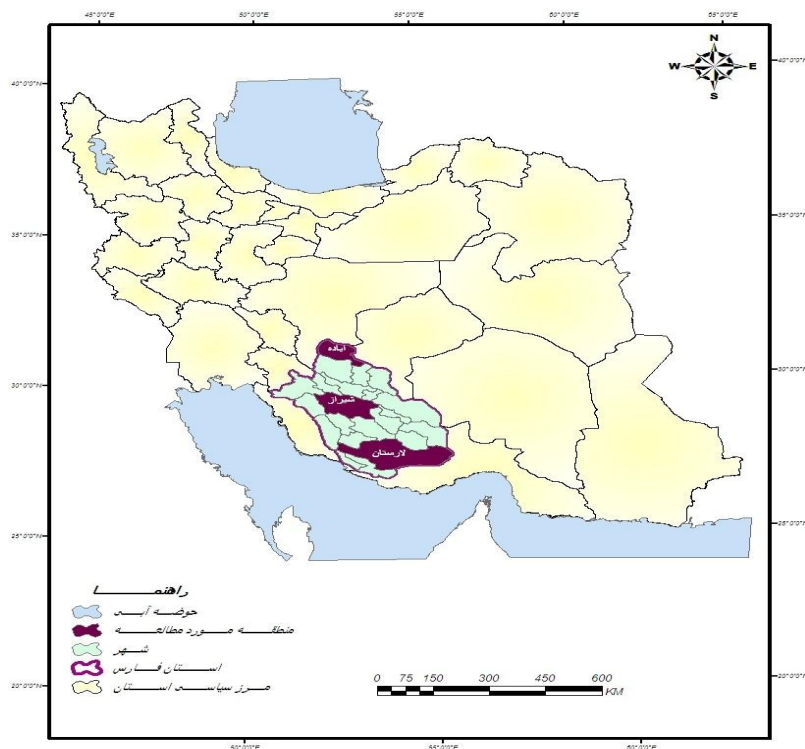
45°0'0"E
50°0'0"E
55°0'0"E
60°0'0"E
65°0'0"E

N
W
E
S

40°0'0"N
35°0'0"N
30°0'0"N
25°0'0"N
20°0'0"N

40°0'0"N
35°0'0"N
30°0'0"N
25°0'0"N
20°0'0"N

اباده
شیراز
لارستان

راهنما
حوضه آبی
منطقه مورد مطالعه
شهر
استان فارس
مرز سیاسی استان

0 75 150 300 450 600
KM

50°0'0"E
55°0'0"E
60°0'0"E